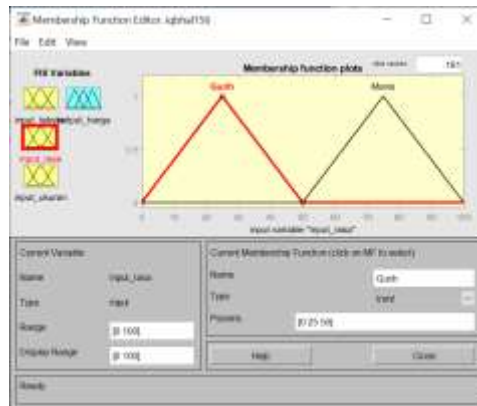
Membership Function Editor: iqbhal156

File Edit View

FIS Variables

input_lokasi output_harga

input_luas

input_akses

Membership function plots

plot points: 181

Gush

Mewa

1

0.5

0

0 10 20 30 40 50 60 70 80 90 100

input variable "input_luas"

Current Variable

Name input_luas

Type input

Range [0 100]

Display Range [0 100]

Current Membership Function (click on MF to select)

Name Gush

Type trimf

Params [0 25 50]

Help

Close

Ready